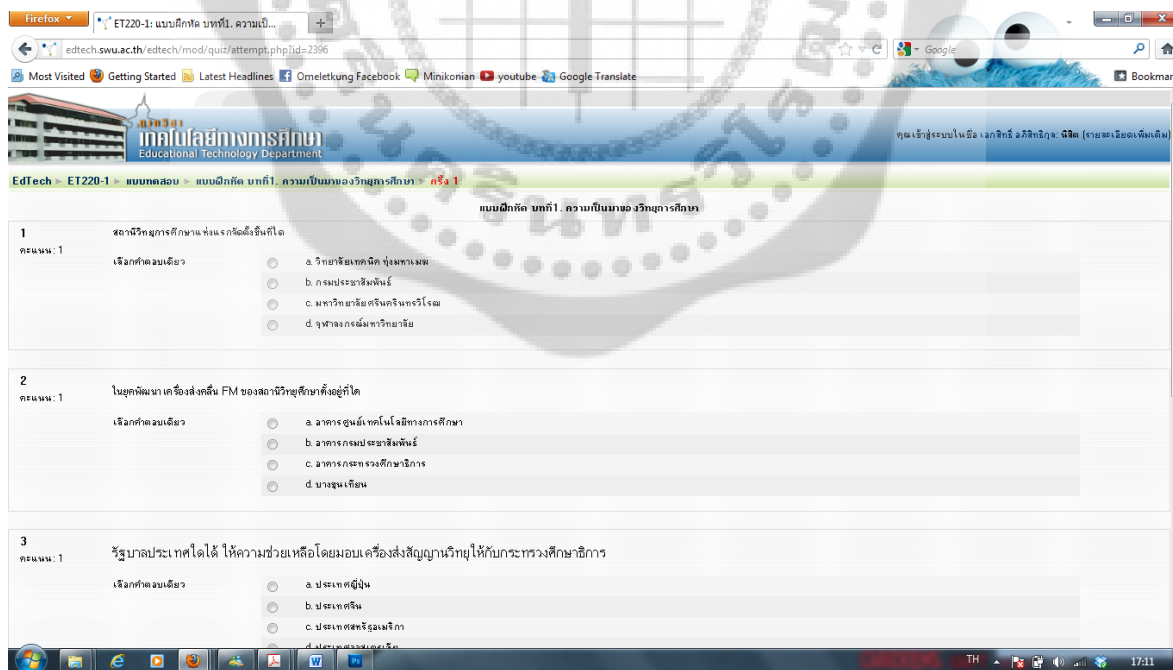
Firefox ET220-1: แบบฝึกหัด บทที่1. ความเป็... +

edtech.swu.ac.th/edtech/mod/quiz/attempt.php?id=2396

Google

Most Visited Getting Started Latest Headlines Omeletkung Facebook Minikonian youtube Google Translate Bookmarks

เทคโนโลยีทางการศึกษา
Educational Technology Department

คุณเข้าสู่ระบบในชื่อ เอกสิทธิ์ อภิสิทธิกุล: นิสิต (รายละเอียดเพิ่มเติม)

EdTech ▸ ET220-1 ▸ แบบทดสอบ ▸ แบบฝึกหัด บทที่1. ความเป็นมาของวิทยุการศึกษา ▸ ครั้ง 1

แบบฝึกหัด บทที่1. ความเป็นมาของวิทยุการศึกษา

1
คะแนน: 1
สถานีวิทยุการศึกษาแห่งแรกจัดตั้งขึ้นที่ใด
เลือกคำตอบเดียว
a. วิทยาลัยเทคนิค ทุ่งมหาเมฆ
b. กรมประชาสัมพันธ์
c. มหาวิทยาลัยศรีนครินทรวิโรฒ
d. จุฬาลงกรณ์มหาวิทยาลัย

2
คะแนน: 1
ในยุคพัฒนา เครื่องส่งคลื่น FM ของสถานีวิทยุศึกษาตั้งอยู่ที่ใด
เลือกคำตอบเดียว
a. อาคารศูนย์เทคโนโลยีทางการศึกษา
b. อาคารกรมประชาสัมพันธ์
c. อาคารกระทรวงศึกษาธิการ
d. บางขุนเทียน

3
คะแนน: 1
รัฐบาลประเทศใดได้ ให้ความช่วยเหลือโดยมอบเครื่องส่งสัญญาณวิทยุให้กับกระทรวงศึกษาธิการ
เลือกคำตอบเดียว
a. ประเทศญี่ปุ่น
b. ประเทศจีน
c. ประเทศสหรัฐอเมริกา
d. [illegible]

TH 17:11